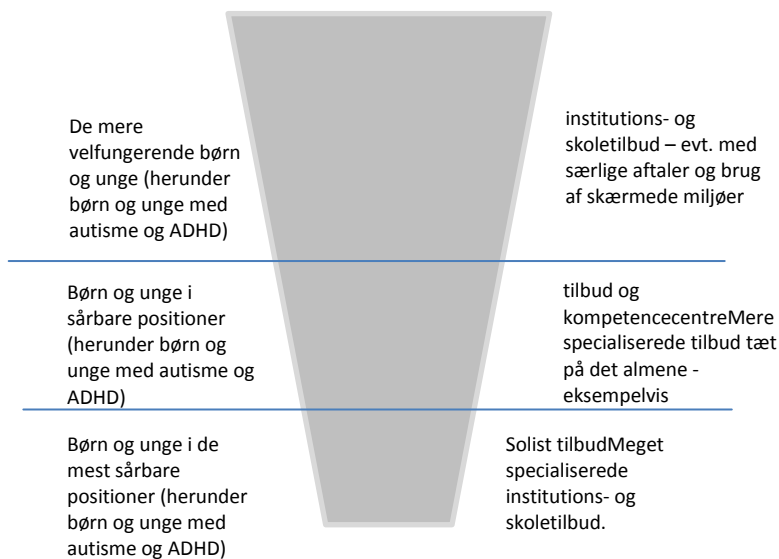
De mere velfungerende børn og unge (herunder børn og unge med autisme og ADHD)

institutions- og skoletilbud – evt. med særlige aftaler og brug af skærmede miljøer

Børn og unge i sårbare positioner (herunder børn og unge med autisme og ADHD)

tilbud og kompetencecentreMere specialiserede tilbud tæt på det almene - eksempelvis

Børn og unge i de mest sårbare positioner (herunder børn og unge med autisme og ADHD)

Solist tilbudMeget specialiserede institutions- og skoletilbud.